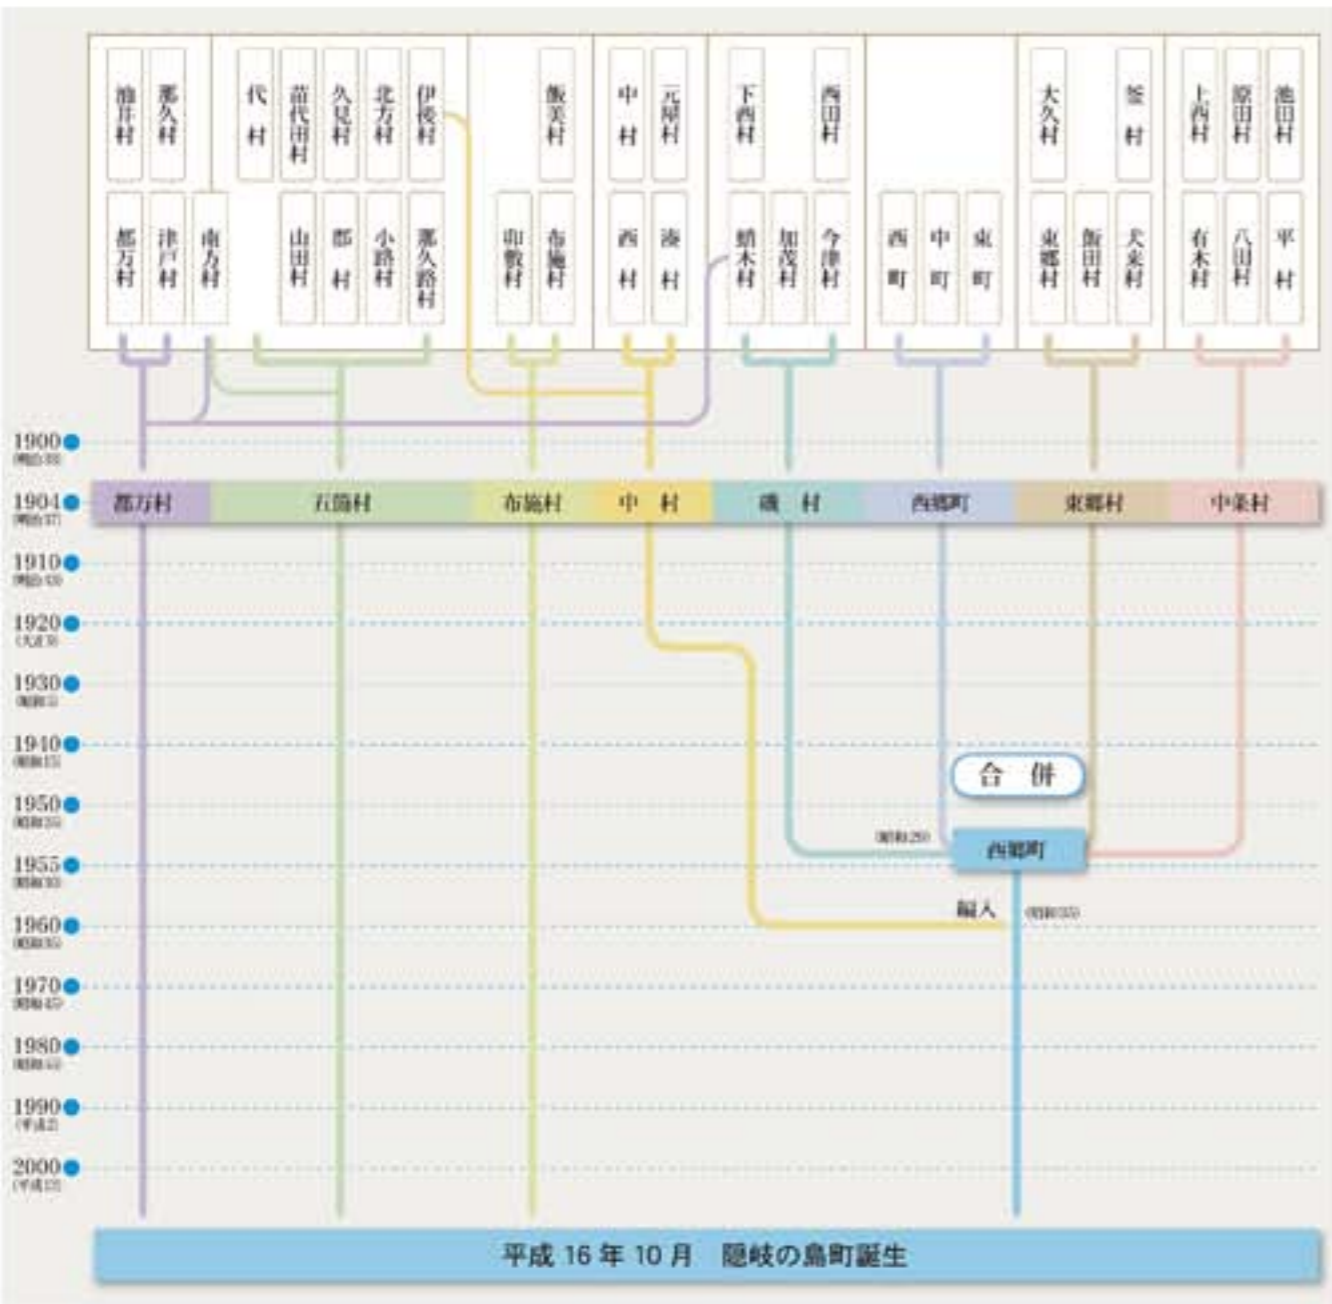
油井村
那久村
都万村
津戸村
南方村
代村
苗代田村
久見村
北方村
伊後村
山田村
郡村
小路村
那久路村
飯美村
印賀村
布施村
中村
元屋村
西村
湊村
下西村
西田村
蛸木村
加茂村
今津村
西町
中町
東町
大久村
釜村
東郷村
飯田村
犬来村
上西村
原田村
池田村
有木村
八田村
平村

1900 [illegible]
1904 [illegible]
都万村
五箇村
布施村
中村
磯村
西郷町
東郷村
中条村
1910 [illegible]
1920 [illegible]
1930 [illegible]
1940 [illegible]
合併
1950 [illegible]
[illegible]
西郷町
1955 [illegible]
編入
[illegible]
1960 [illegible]
1970 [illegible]
1980 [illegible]
1990 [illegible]
2000 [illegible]

平成 16 年 10 月 隠岐の島町誕生